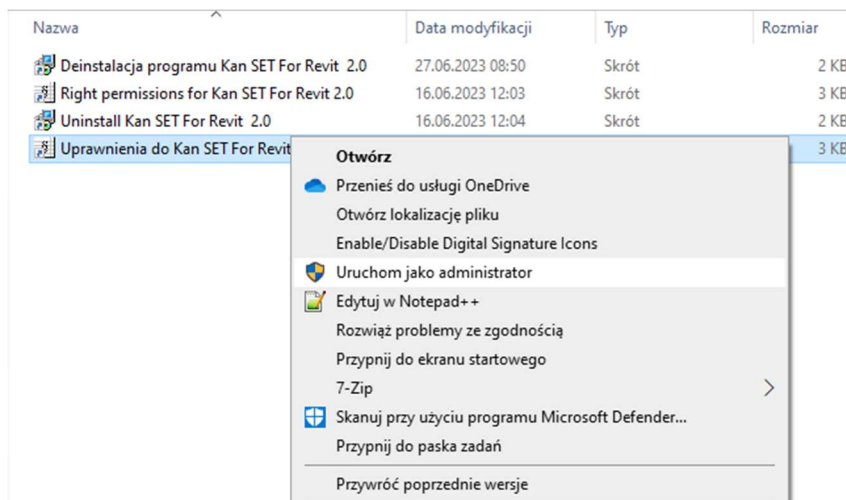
| Nazwa | Data modyfikacji | Typ | Rozmiar |
|---|---|---|---|
| Deinstalacja programu Kan SET For Revit 2.0 | 27.06.2023 08:50 | Skrót | 2 KB |
| Right permissions for Kan SET For Revit 2.0 | 16.06.2023 12:03 | Skrót | 3 KB |
| Uninstall Kan SET For Revit 2.0 | 16.06.2023 12:04 | Skrót | 2 KB |
| Uprawnienia do Kan SET For Revit | | | 3 KB |

Otwórz
Przenieś do usługi OneDrive
Otwórz lokalizację pliku
Enable/Disable Digital Signature Icons
Uruchom jako administrator
Edytuj w Notepad++
Rozwiąż problemy ze zgodnością
Przypnij do ekranu startowego
7-Zip
Skanuj przy użyciu programu Microsoft Defender...
Przypnij do paska zadań
Przywróć poprzednie wersje